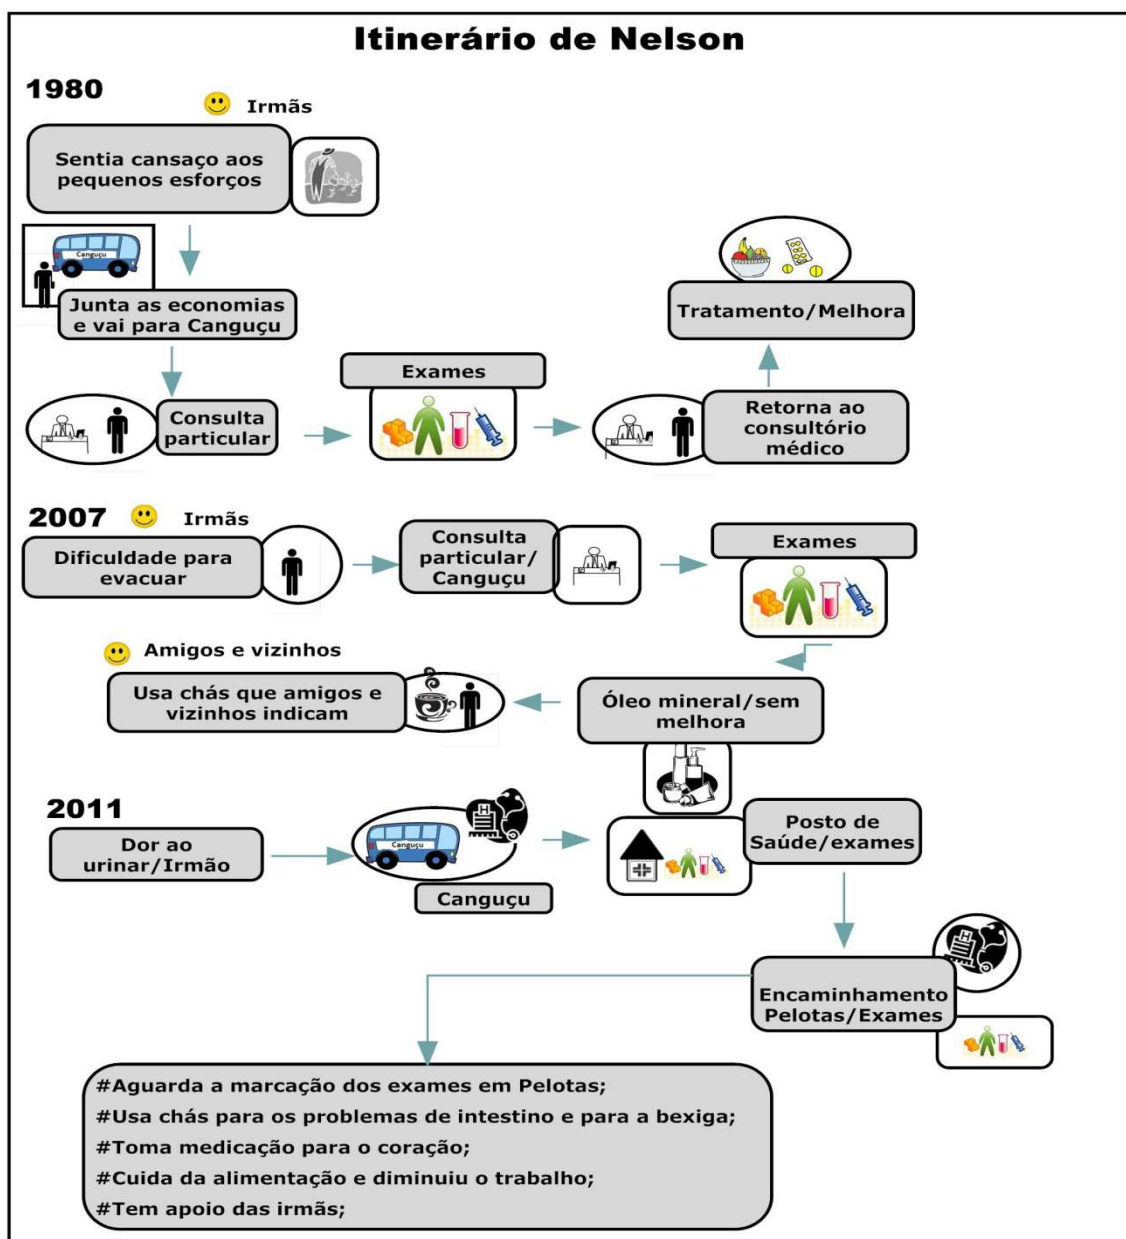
Itinerário de Nelson

1980

Irmãs

Sentia cansaço aos pequenos esforços

Canguçu

Junta as economias e vai para Canguçu

Consulta particular

Exames

Retorna ao consultório médico

Tratamento/Melhora

2007

Irmãs

Dificuldade para evacuar

Consulta particular/ Canguçu

Exames

Amigos e vizinhos

Usa chás que amigos e vizinhos indicam

Óleo mineral/sem melhora

2011

Dor ao urinar/Irmão

Canguçu

Canguçu

Posto de Saúde/exames

Encaminhamento Pelotas/Exames

#Aguarda a marcação dos exames em Pelotas;
#Usa chás para os problemas de intestino e para a bexiga;
#Toma medicação para o coração;
#Cuida da alimentação e diminuiu o trabalho;
#Tem apoio das irmãs;